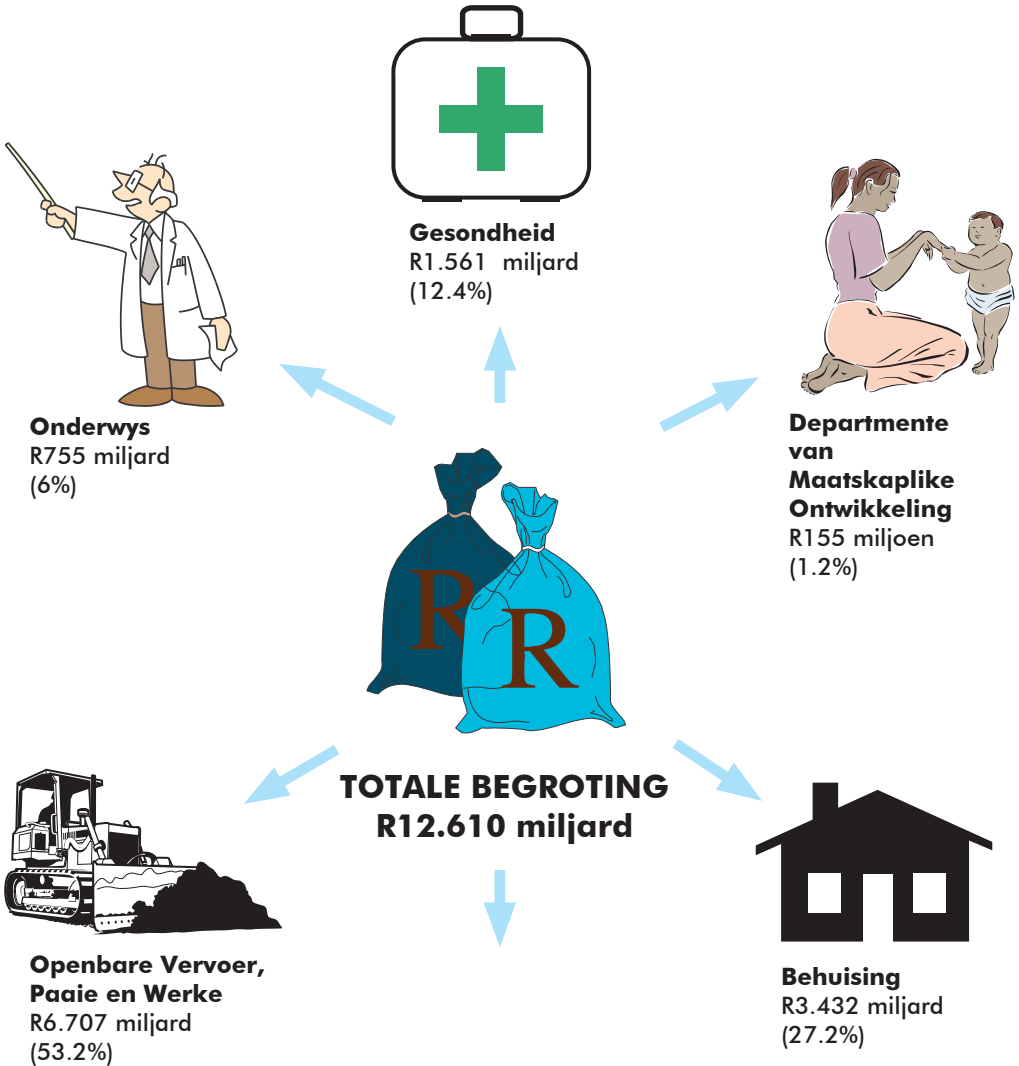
Gesondheid
R1.561 miljard
(12.4%)

Onderwys
R755 miljard
(6%)

Departmente van Maatskaplike Ontwikkeling
R155 miljoen
(1.2%)

R

R

TOTALE BEGROTING
R12.610 miljard

Openbare Vervoer, Paaie en Werke
R6.707 miljard
(53.2%)

Behuising
R3.432 miljard
(27.2%)